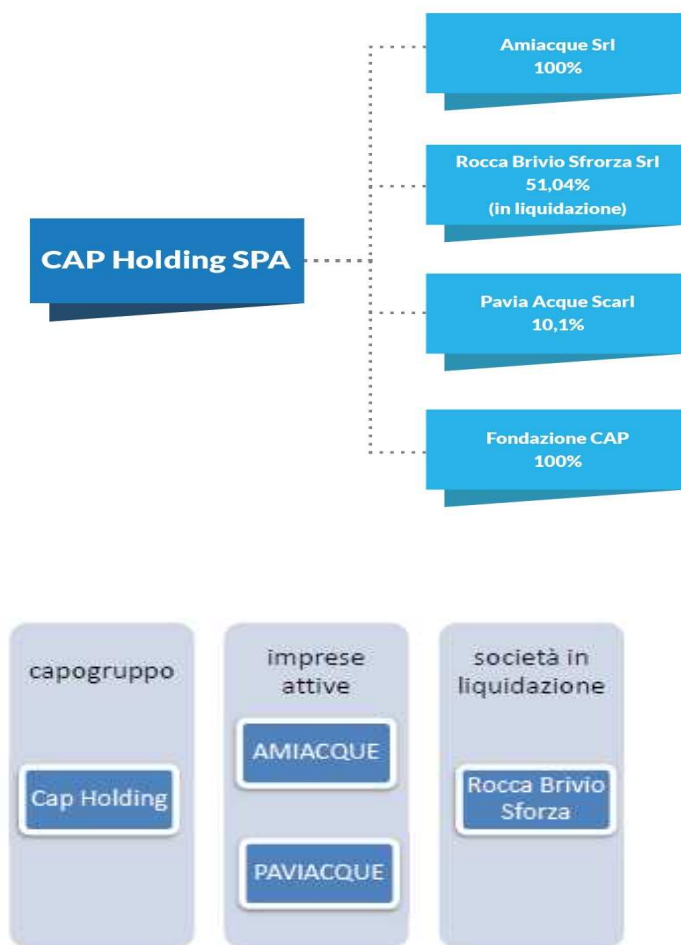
CAP Holding SPA

Amiacque Srl
100%

Rocca Brivio Sforza Srl
51,04%
(in liquidazione)

Pavia Acque Scarl
10,1%

Fondazione CAP
100%

capogruppo

Cap Holding

imprese attive

AMIACQUE

PAVIACQUE

società in liquidazione

Rocca Brivio Sforza